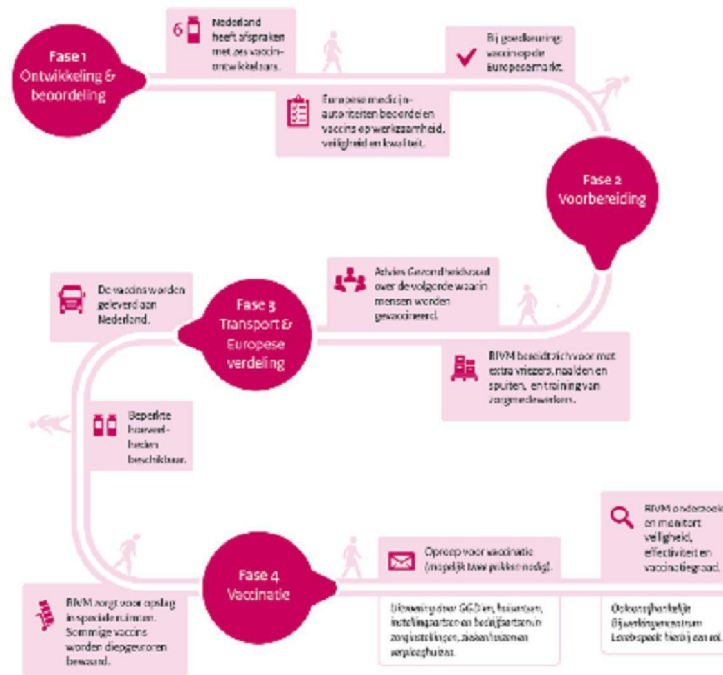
Fase 1
Ontwikkeling & beoordeling

6

Nederland heeft afspraken met zes vaccinontwikkelaars.

Bij goedkeuring: vaccin op de Europese markt.

Europese medicijnautoriteiten beoordelen vaccins op werkzaamheid, veiligheid en kwaliteit.

Fase 2
Voorbereiding

Advies Gezondheidsraad over de volgorde waarin mensen worden gevaccineerd.

RIVM bereidt zich voor met extra vriezers, naalden en spuiten, en training van zorgmedewerkers.

De vaccins worden geleverd aan Nederland.

Fase 3
Transport & Europese verdeling

Beperkte hoeveelheden beschikbaar.

RIVM onderzoekt en monitort veiligheid, effectiviteit en vaccinatiegraad.

Fase 4
Vaccinatie

Oproep voor vaccinatie (mogelijk twee prikken nodig).

RIVM zorgt voor opslag in speciale ruimten. Sommige vaccins worden diepgevroren bewaard.

Uitvoering door GGD'en, huisartsen, instellingsartsen en bedrijfsartsen in zorginstellingen, ziekenhuizen en verpleeghuizen.

Ook mogelijke bijwerkingencentrum Lareb speelt hierbij een rol.